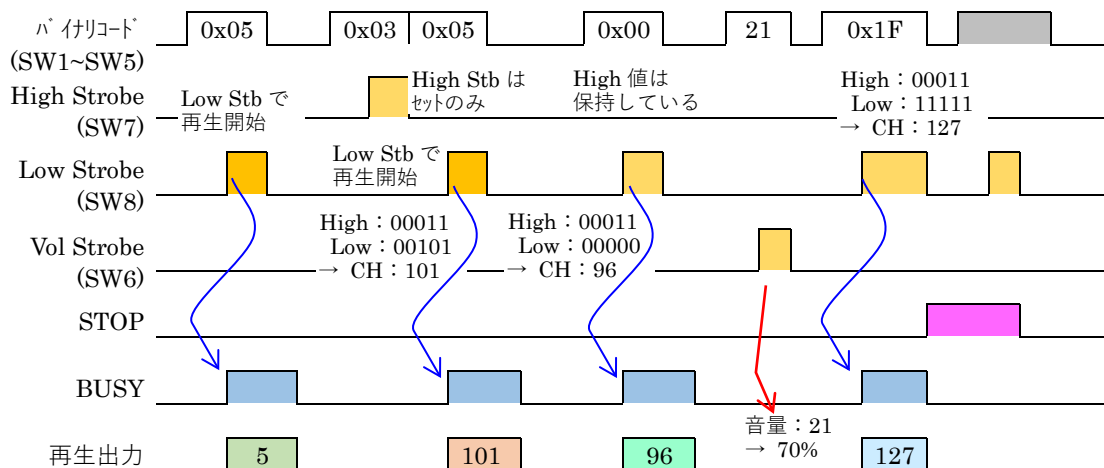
ﾊﾞｲﾅﾘｺｰﾄﾞ
(SW1~SW5)
0x05
0x03
0x05
0x00
21
0x1F

High Strobe
(SW7)
Low Stb で
再生開始
High Stb は
ｾｯﾄのみ
High 値は
保持している
High：00011
Low：11111
→ CH：127

Low Strobe
(SW8)
Low Stb で
再生開始

Vol Strobe
(SW6)
High：00011
Low：00101
→ CH：101
High：00011
Low：00000
→ CH：96

STOP

BUSY

音量：21
→ 70%

再生出力
5
101
96
127